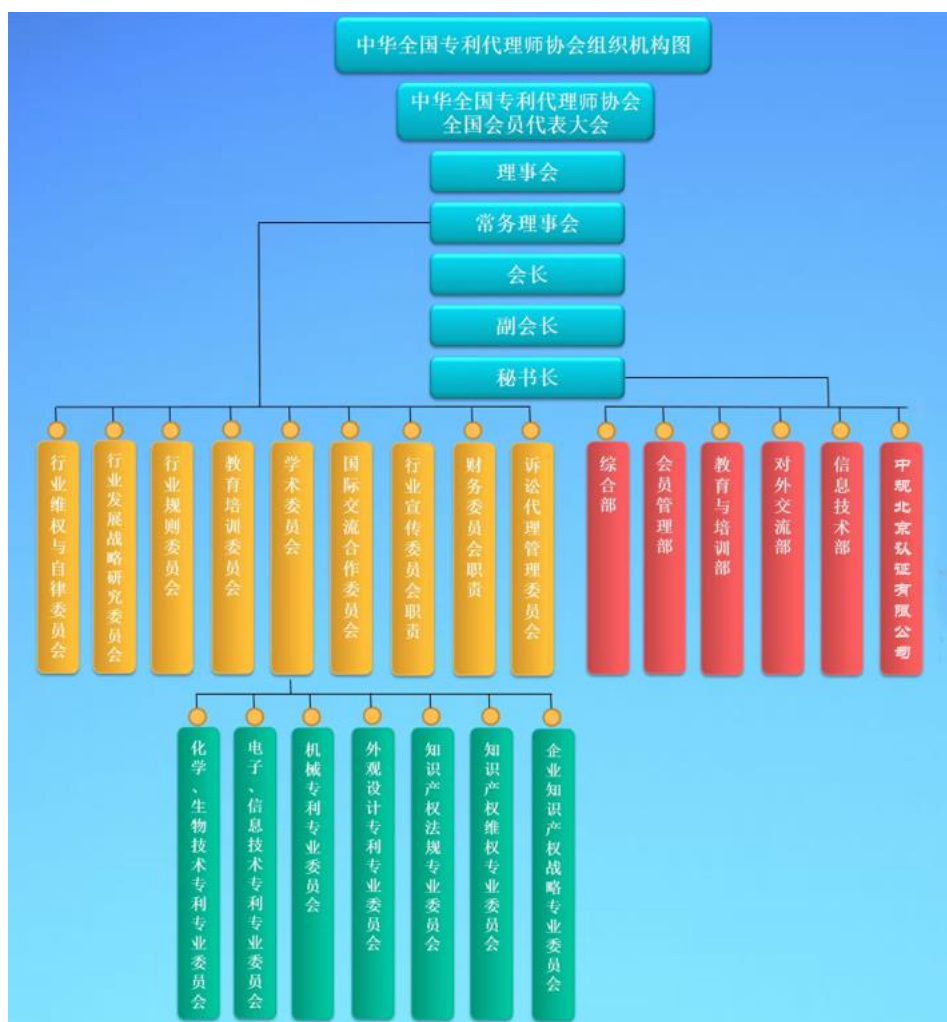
中华全国专利代理师协会组织机构图

中华全国专利代理师协会
全国会员代表大会

理事会

常务理事会

会长

副会长

秘书长

行业维权与自律委员会

行业发展战略研究委员会

行业规则委员会

教育培训委员会

学术委员会

国际交流合作委员会

行业宣传委员会职责

财务委员会职责

诉讼代理管理委员会

综合部

会员管理部

教育与培训部

对外交流部

信息技术部

中规北京认证有限公司

化学、生物技术专利专业委员会

电子、信息技术专利专业委员会

机械专利专业委员会

外观设计专利专业委员会

知识产权法规专业委员会

知识产权维权专业委员会

企业知识产权战略专业委员会